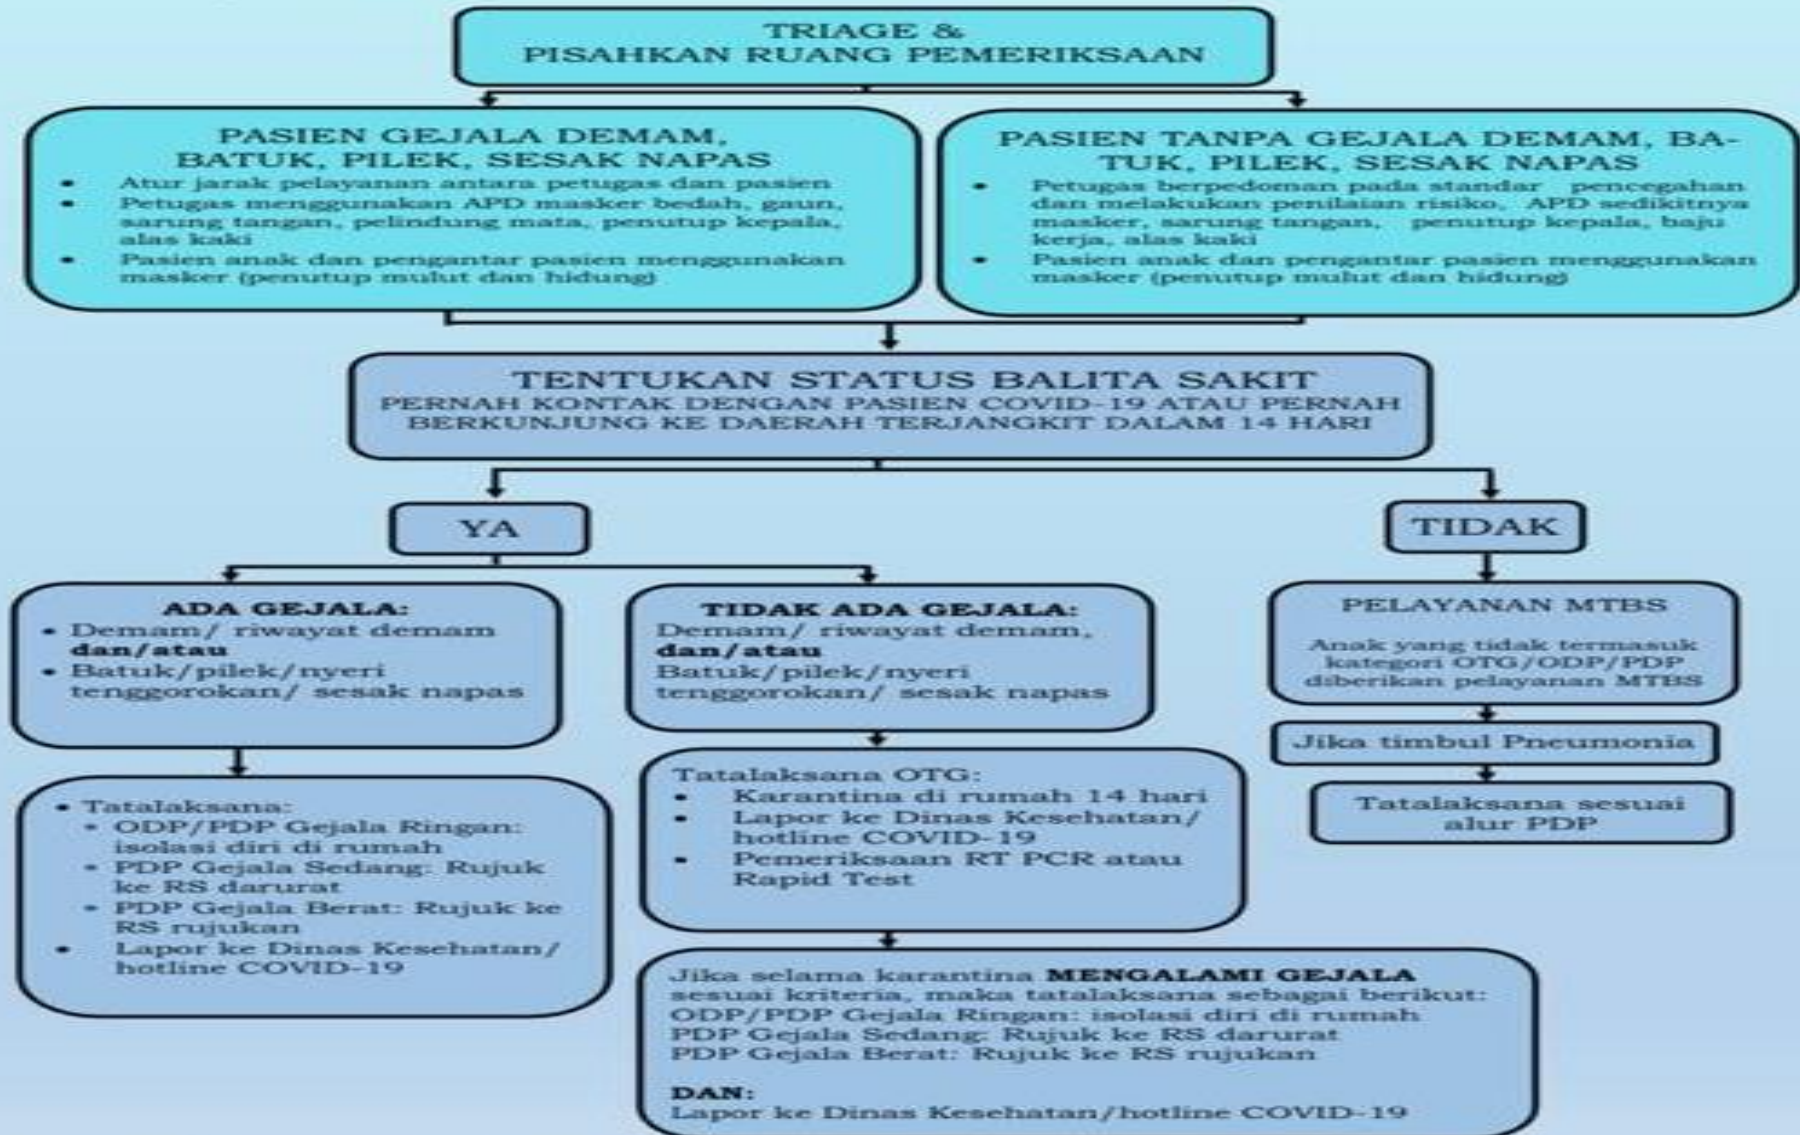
TRIAGE &
PISAHKAN RUANG PEMERIKSAAN

PASIEN GEJALA DEMAM, BATUK, PILEK, SESAK NAPAS
• Atur jarak pelayanan antara petugas dan pasien
• Petugas menggunakan APD masker bedah, gaun, sarung tangan, pelindung mata, penutup kepala, alas kaki
• Pasien anak dan pengantar pasien menggunakan masker (penutup mulut dan hidung)

PASIEN TANPA GEJALA DEMAM, BATUK, PILEK, SESAK NAPAS
• Petugas berpedoman pada standar pencegahan dan melakukan penilaian risiko. APD sedikitnya masker, sarung tangan, penutup kepala, baju kerja, alas kaki
• Pasien anak dan pengantar pasien menggunakan masker (penutup mulut dan hidung)

TENTUKAN STATUS BALITA SAKIT
PERNAH KONTAK DENGAN PASIEN COVID-19 ATAU PERNAH BERKUNJUNG KE DAERAH TERJANGKIT DALAM 14 HARI

YA

TIDAK

ADA GEJALA:
• Demam/ riwayat demam
dan/atau
• Batuk/pilek/nyeri tenggorokan/ sesak napas

TIDAK ADA GEJALA:
Demam/ riwayat demam,
dan/atau
Batuk/pilek/nyeri tenggorokan/ sesak napas

PELAYANAN MTBS

Anak yang tidak termasuk kategori OTG/ODP/PDP diberikan pelayanan MTBS

Jika timbul Pneumonia

Tatalaksana sesuai alur PDP

• Tatalaksana:
• ODP/PDP Gejala Ringan: isolasi diri di rumah
• PDP Gejala Sedang: Rujuk ke RS darurat
• PDP Gejala Berat: Rujuk ke RS rujukan
• Lapor ke Dinas Kesehatan/ hotline COVID-19

Tatalaksana OTG:
• Karantina di rumah 14 hari
• Lapor ke Dinas Kesehatan/ hotline COVID-19
• Pemeriksaan RT PCR atau Rapid Test

Jika selama karantina MENGALAMI GEJALA sesuai kriteria, maka tatalaksana sebagai berikut:
ODP/PDP Gejala Ringan: isolasi diri di rumah
PDP Gejala Sedang: Rujuk ke RS darurat
PDP Gejala Berat: Rujuk ke RS rujukan

DAN:
Lapor ke Dinas Kesehatan/hotline COVID-19